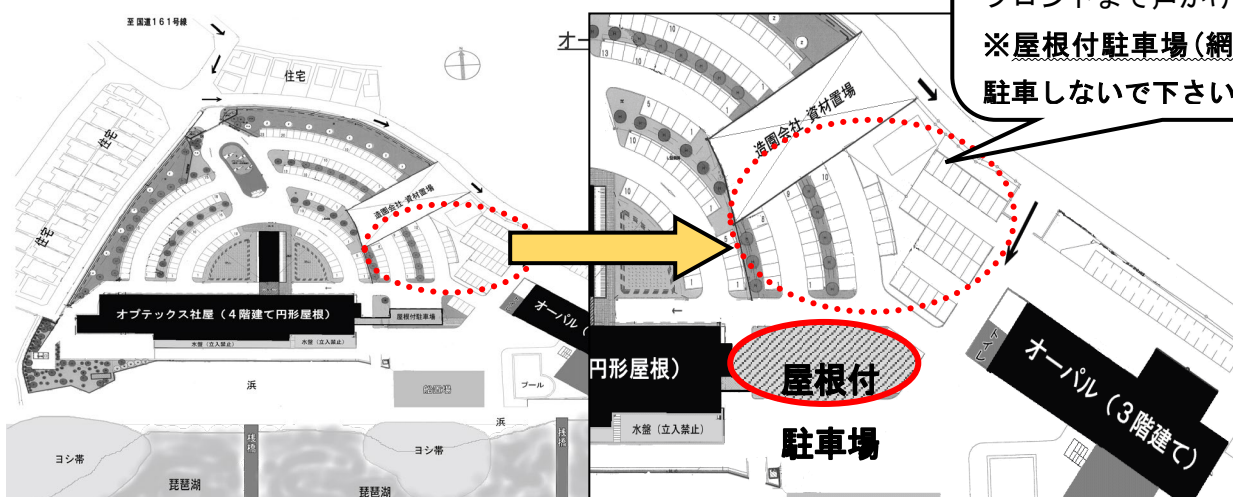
至 国道161号線

住宅

住宅

住宅

造園会社 資材置場

オプテックス社屋（4階建て円形屋根）

屋根付駐車場

水盤（立入禁止）

水盤（立入禁止）

オーパル（

浜

駐車場

プール

浜

ヨシ帯

桟橋

ヨシ帯

桟橋

琵琶湖

琵琶湖

オー

ロントまで声かけ

※屋根付駐車場（網

駐車しないで下さい

造園会社 資材置場

13

10

5

10

10

10

8

1

1

1

円形屋根）

水盤（立入禁止）

屋根付

駐車場

トイレ

オーパル（3階建て）